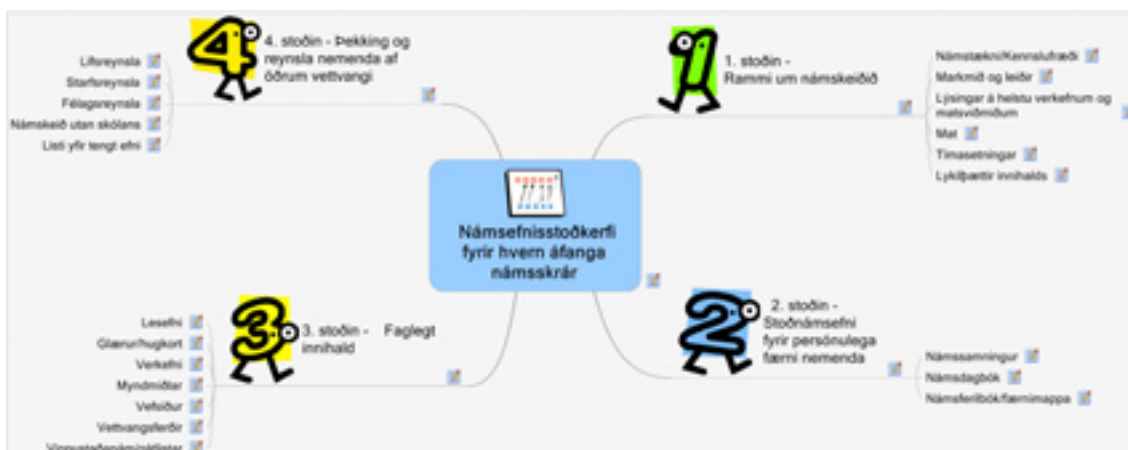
Námsefnisstoðkerfi fyrir hvern áfanga námsskrár

1. stoðin - Rammi um námskeiðið

Námstækni/Kennslufræði
Markmið og leiðir
Lýsingar á helstu verkefnum og matsviðmiðum
Mat
Tímasetningar
Lykilþættir innihalds

2. stoðin - Stoðnámsefni fyrir persónulega færni nemenda

Námssamningur
Námsdagbók
Námsferilbók/færnimappa

3. stoðin - Faglegt innihald

Lesefni
Glærur/hugkort
Verkefni
Myndmiðlar
Vefsíður
Vettvangsferðir
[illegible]

4. stoðin - Þekking og reynsla nemenda af öðrum vettvangi

Lífsreynsla
Starfsreynsla
Félagsreynsla
Námskeið utan skólans
Listi yfir tengt efni